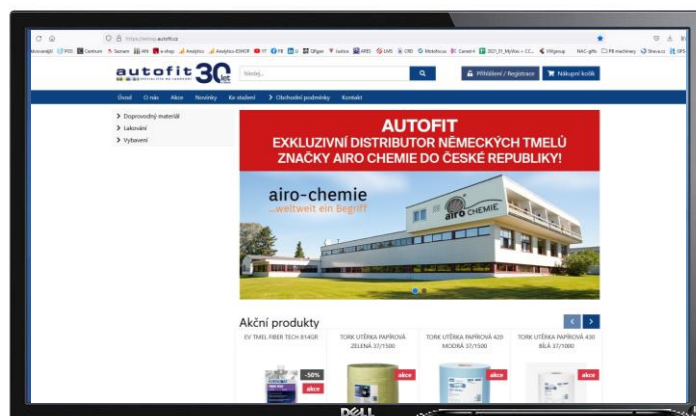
https://eshop.autofit.cz

autofit 30 let

Hledej...

Přihlášení / Registrace

Nákupní košík

Úvod O nás Akce Novinky Ke stažení Obchodní podmínky Kontakt

Doprovodný materiál
Lakování
Vybavení

AUTOFIT
EXKLUZIVNÍ DISTRIBUTOR NĚMECKÝCH TMELŮ ZNAČKY AIRO CHEMIE DO ČESKÉ REPUBLIKY!

airo-chemie
...weltweit ein Begriff

airo CHEMIE

Akční produkty

EV TMEL FIBER TECH 814GR
-50%
akce

TORK UTĚRKA PAPÍROVÁ ZELENÁ 37/1500
akce

TORK UTĚRKA PAPÍROVÁ 420 MODRÁ 37/1500
akce

TORK UTĚRKA PAPÍROVÁ 430 BÍLÁ 37/1000
akce

DELL